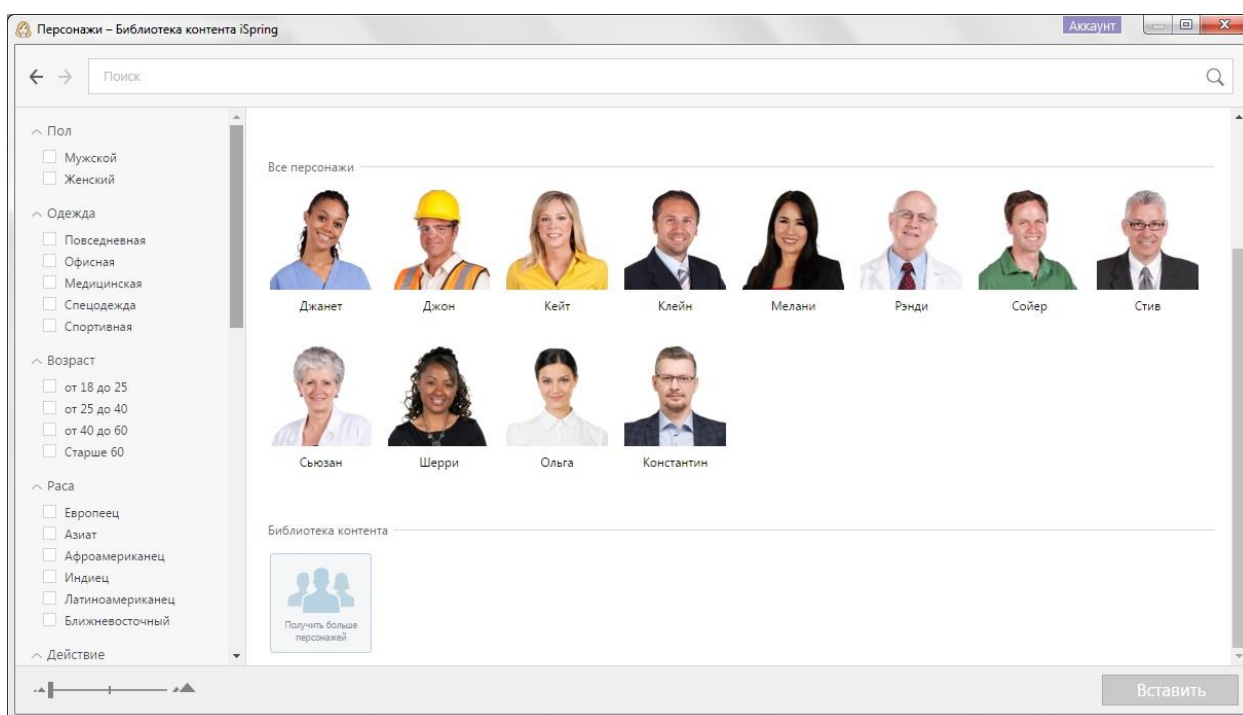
Персонажи – Библиотека контента iSpring

Аккаунт

Поиск

Пол
Мужской
Женский

Одежда
Повседневная
Офисная
Медицинская
Спецодежда
Спортивная

Возраст
от 18 до 25
от 25 до 40
от 40 до 60
Старше 60

Раса
Европеец
Азиат
Афроамериканец
Индиец
Латиноамериканец
Ближневосточный

Действие

Все персонажи

Джанет
Джон
Кейт
Клейн
Мелани
Рэнди
Сойер
Стив
Сьюзан
Шерри
Ольга
Константин

Библиотека контента

Получить больше персонажей

Вставить